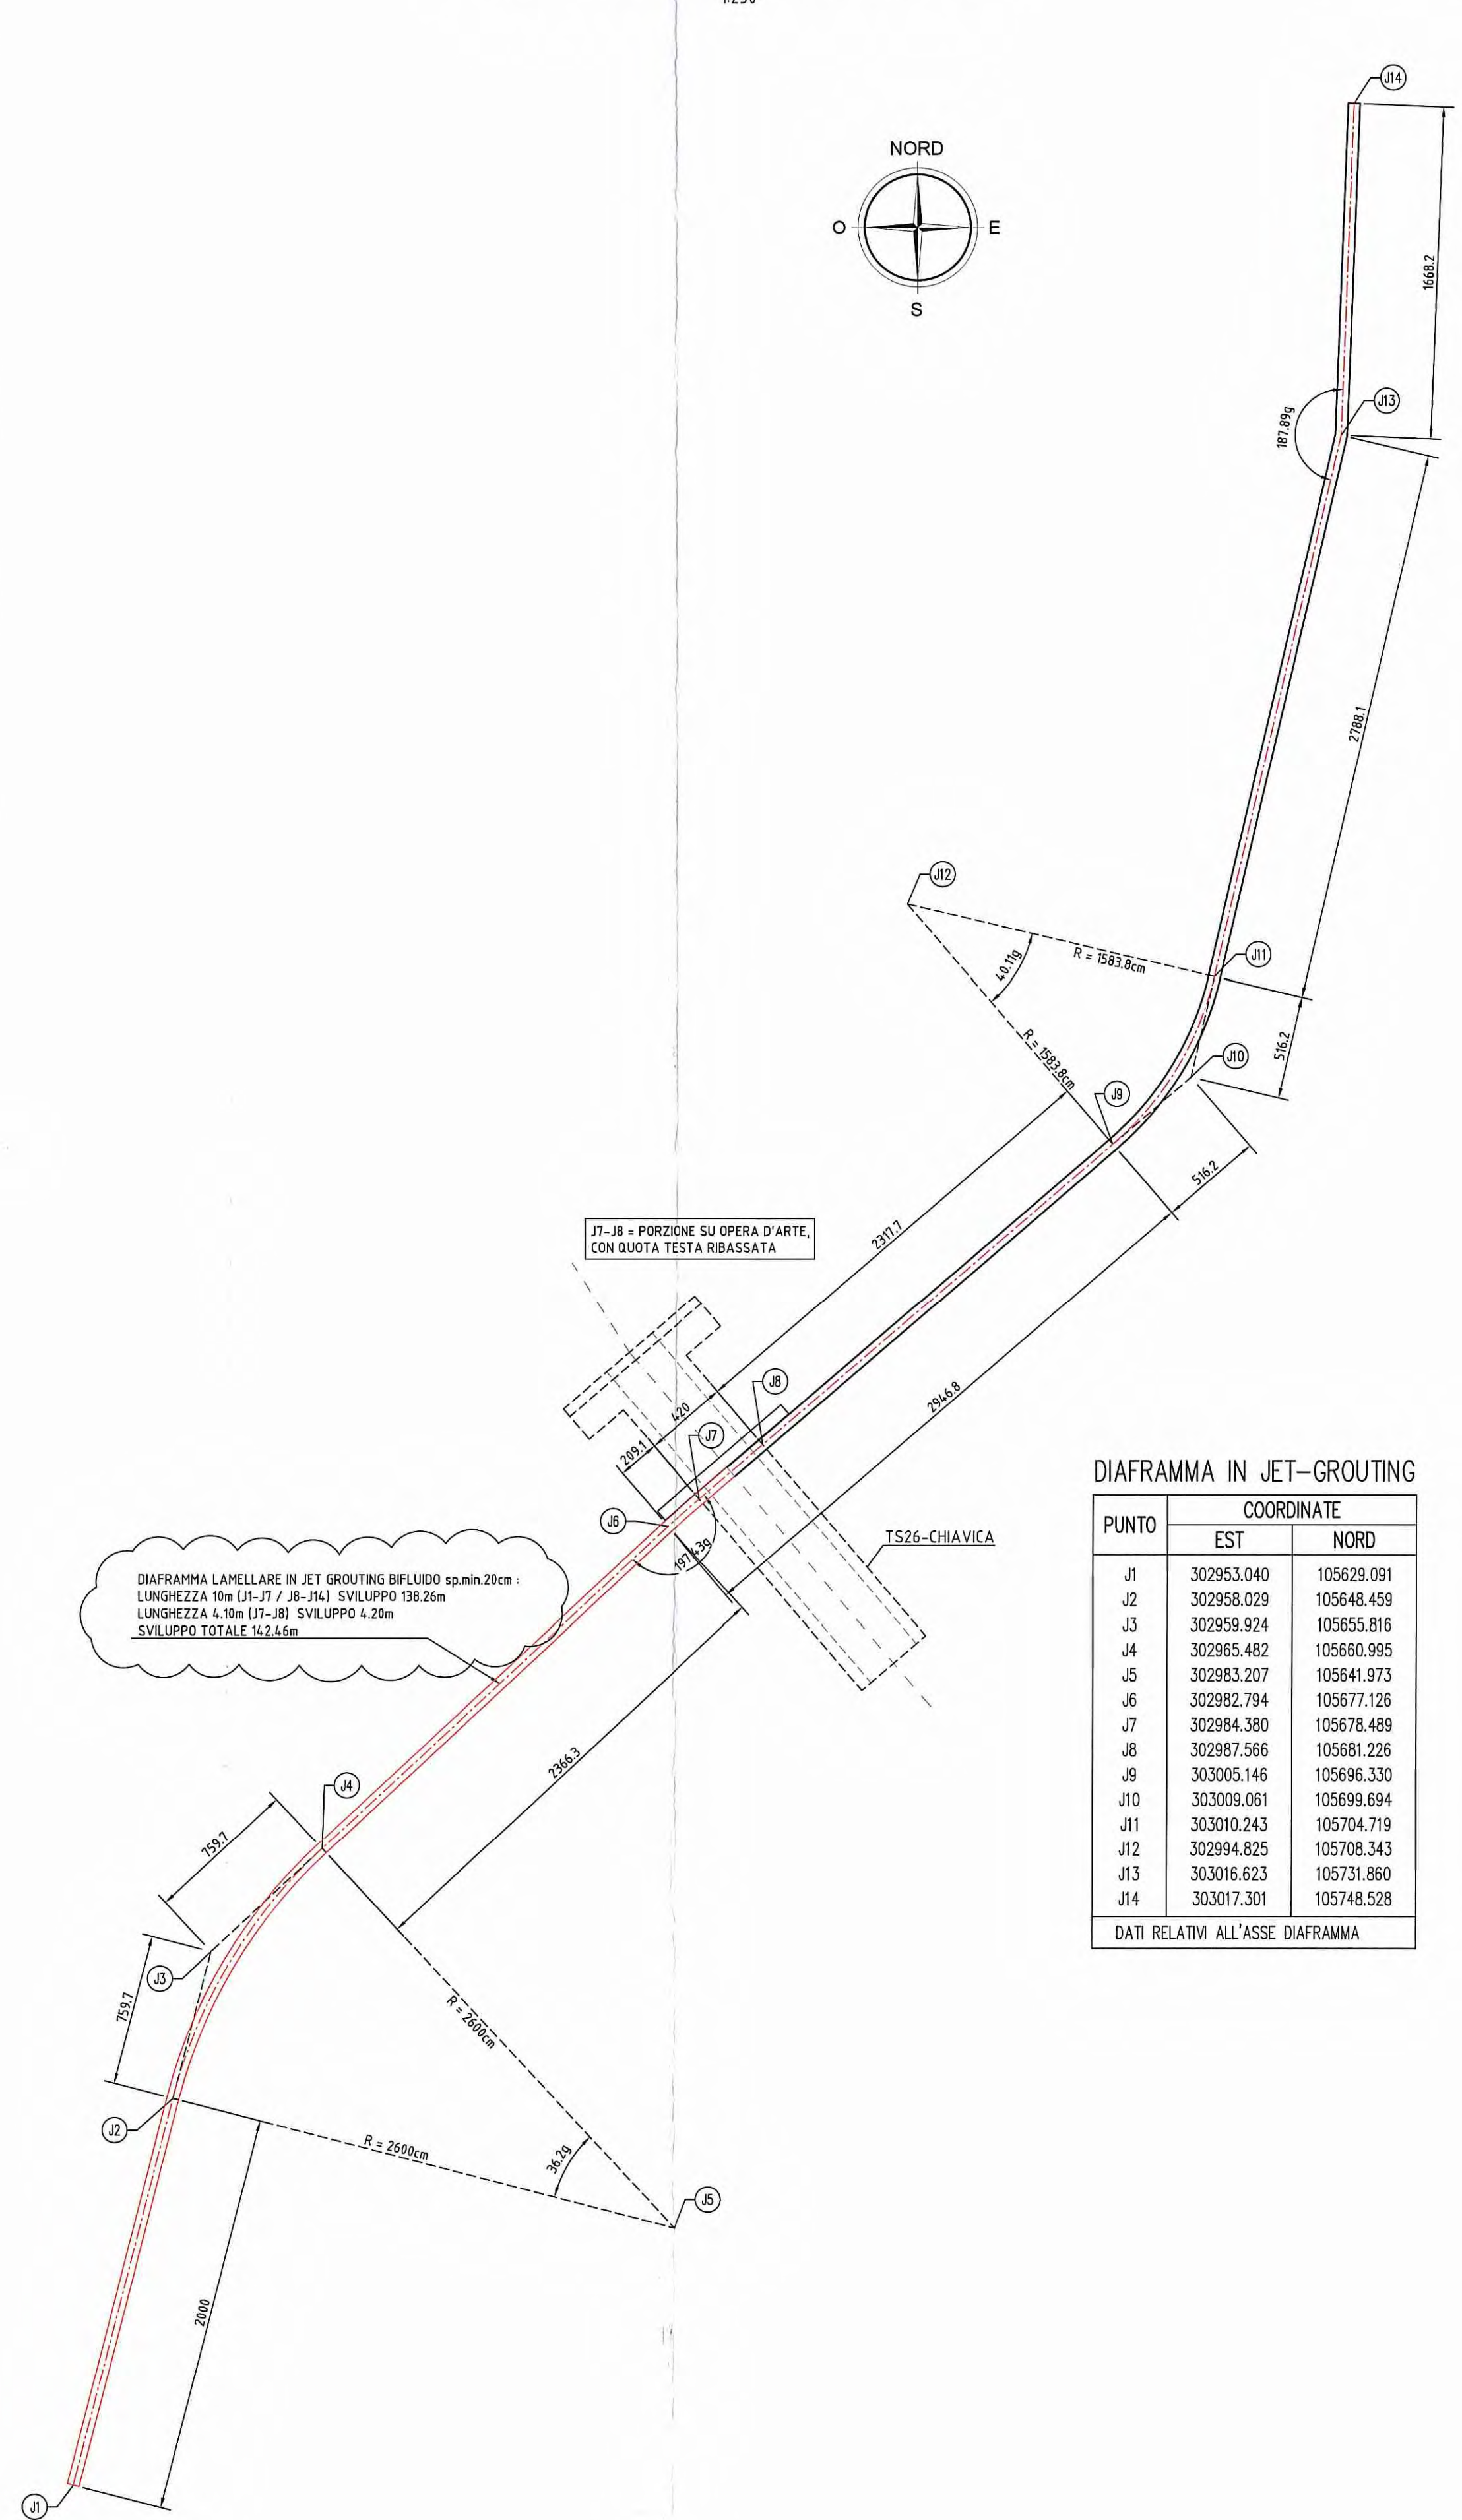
NORD
O
E
S

J14
1668.2
J13
187.89g
2788.1
J12
40.11g
R = 1583.8cm
J11
R = 1583.8cm
516.2
J10
J9
516.2
2317.7
J7-J8 = PORZIONE SU OPERA D'ARTE, CON QUOTA TESTA RIBASSATA
J8
420
J7
209.1
2946.8
J6
197.43g
TS26-CHIAVICA

DIAFRAMMA LAMELLARE IN JET GROUTING BIFLUIDO sp.min.20cm :
LUNGHEZZA 10m (J1-J7 / J8-J14) SVILUPPO 138.26m
LUNGHEZZA 4.10m (J7-J8) SVILUPPO 4.20m
SVILUPPO TOTALE 142.46m

2366.3
J4
759.7
J3
759.7
R = 2600cm
J2
R = 2600cm
36.29
J5
2000
J1

DIAFRAMMA IN JET-GROUTING

| PUNTO | COORDINATE EST | COORDINATE NORD |
|---|---|---|
| J1 | 302953.040 | 105629.091 |
| J2 | 302958.029 | 105648.459 |
| J3 | 302959.924 | 105655.816 |
| J4 | 302965.482 | 105660.995 |
| J5 | 302983.207 | 105641.973 |
| J6 | 302982.794 | 105677.126 |
| J7 | 302984.380 | 105678.489 |
| J8 | 302987.566 | 105681.226 |
| J9 | 303005.146 | 105696.330 |
| J10 | 303009.061 | 105699.694 |
| J11 | 303010.243 | 105704.719 |
| J12 | 302994.825 | 105708.343 |
| J13 | 303016.623 | 105731.860 |
| J14 | 303017.301 | 105748.528 |
| DATI RELATIVI ALL'ASSE DIAFRAMMA | | |